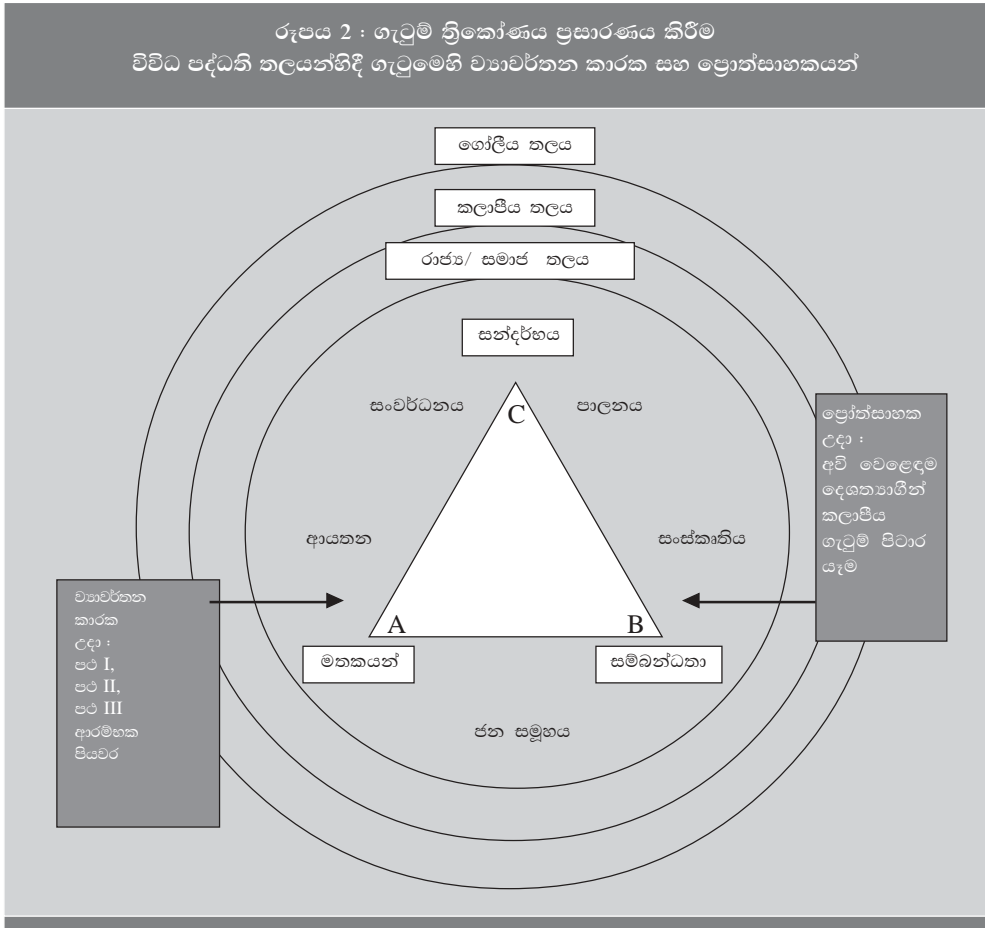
රූපය 2 : ගැටුම් ත්‍රිකෝණය ප්‍රසාරණය කිරීම
විවිධ පද්ධති තලයන්හිදී ගැටුමෙහි ව්‍යාවර්තන කාරක සහ ප්‍රොත්සාහකයන්

ගෝලීය තලය

කලාපීය තලය

රාජ්‍ය/ සමාජ තලය

සන්දර්භය

සංවර්ධනය

C

පාලනය

ප්‍රෝත්සාහක
උදා :
අවි වෙළෙඳාම
දෙශත්‍යාගීන්
කලාපීය
ගැටුම් පිටාර
යෑම

ආයතන

සංස්කෘතිය

ව්‍යාවර්තන
කාරක
උදා :
පථ I,
පථ II,
පථ III
ආරම්භක
පියවර

A

B

මතකයන්

සම්බන්ධතා

ජන සමූහය